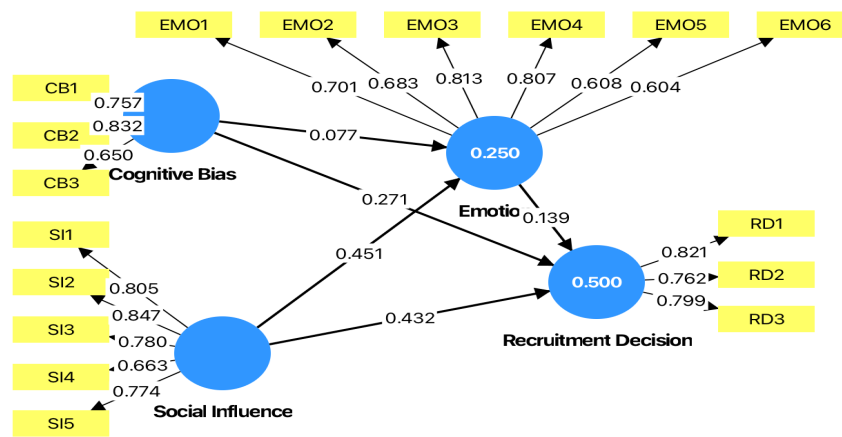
EMO1
EMO2
EMO3
EMO4
EMO5
EMO6
0.701
0.683
0.813
0.807
0.608
0.604
CB1
CB2
CB3
0.757
0.832
0.650
Cognitive Bias
0.077
0.250
Emotio
0.271
0.139
SI1
SI2
SI3
SI4
SI5
0.805
0.847
0.780
0.663
0.774
Social Influence
0.451
0.432
0.500
Recruitment Decision
0.821
0.762
0.799
RD1
RD2
RD3